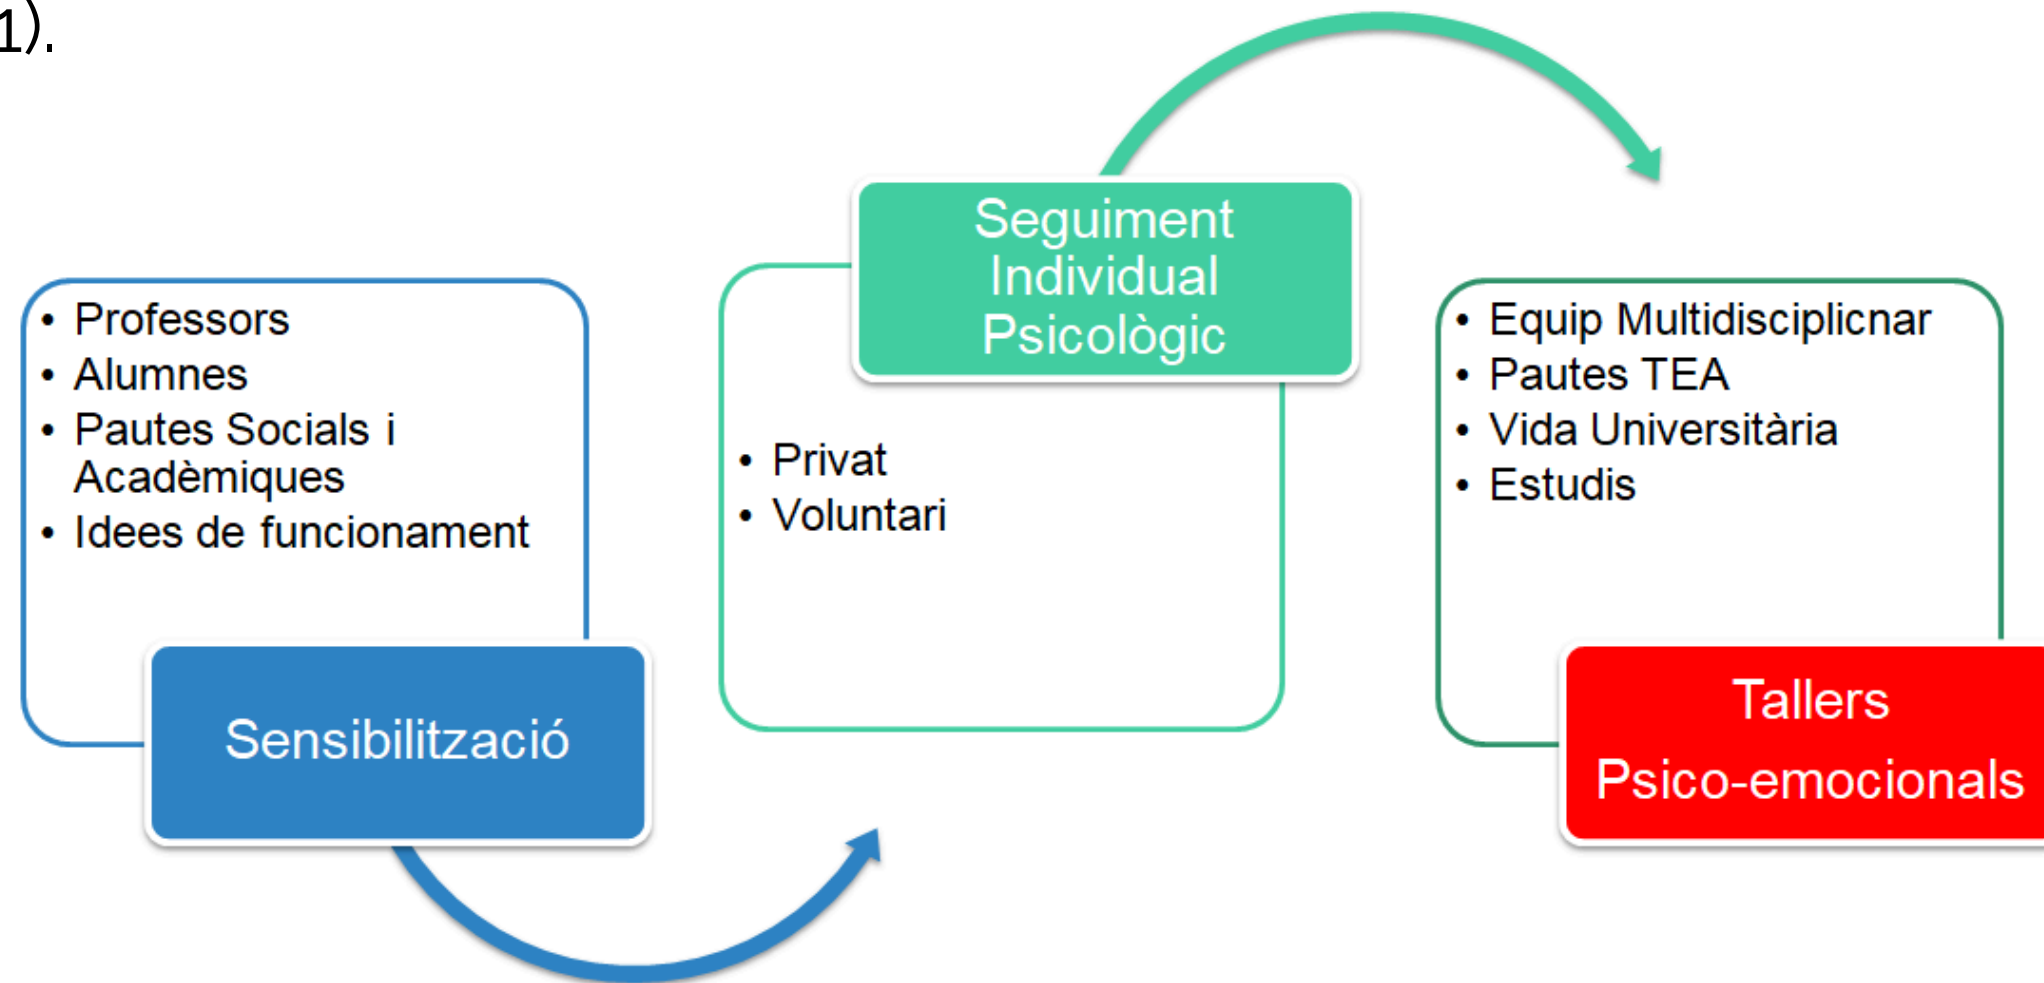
1).

- Professors
- Alumnes
- Pautes Socials i Acadèmiques
- Idees de funcionament

Sensibilització

Seguiment Individual Psicològic

- Privat
- Voluntari

- Equip Multidisciplicnar
- Pautes TEA
- Vida Universitària
- Estudis

Tallers Psico-emocionals